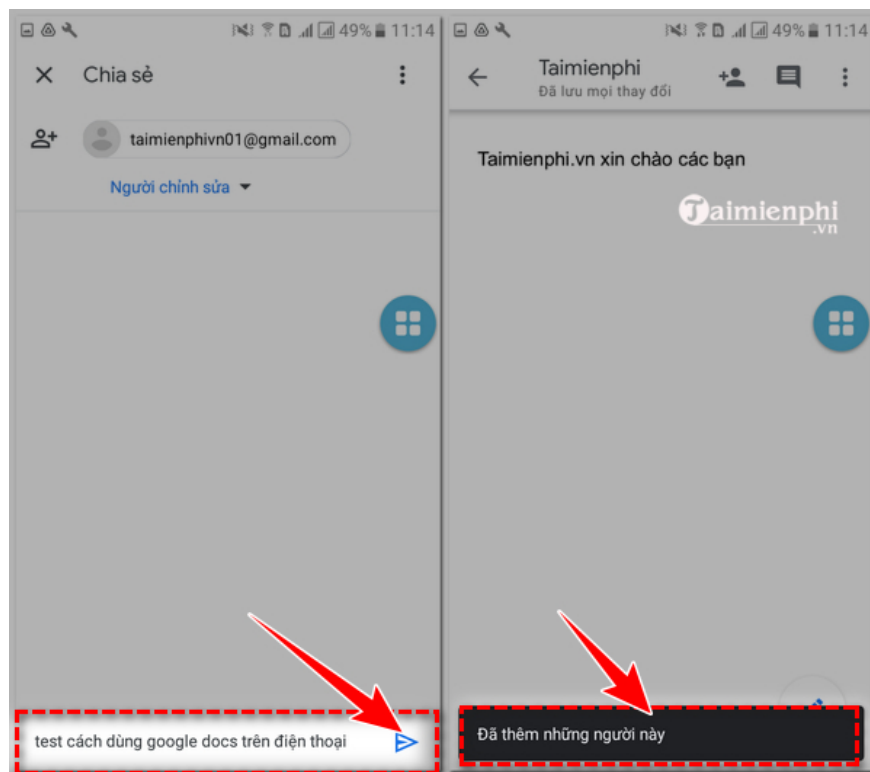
49% 11:14

Chia sẻ

taimienphivn01@gmail.com

Người chỉnh sửa

test cách dùng google docs trên điện thoại

49% 11:14

Taimienphi
Đã lưu mọi thay đổi

Taimienphi.vn xin chào các bạn

Taimienphi .vn

Đã thêm những người này